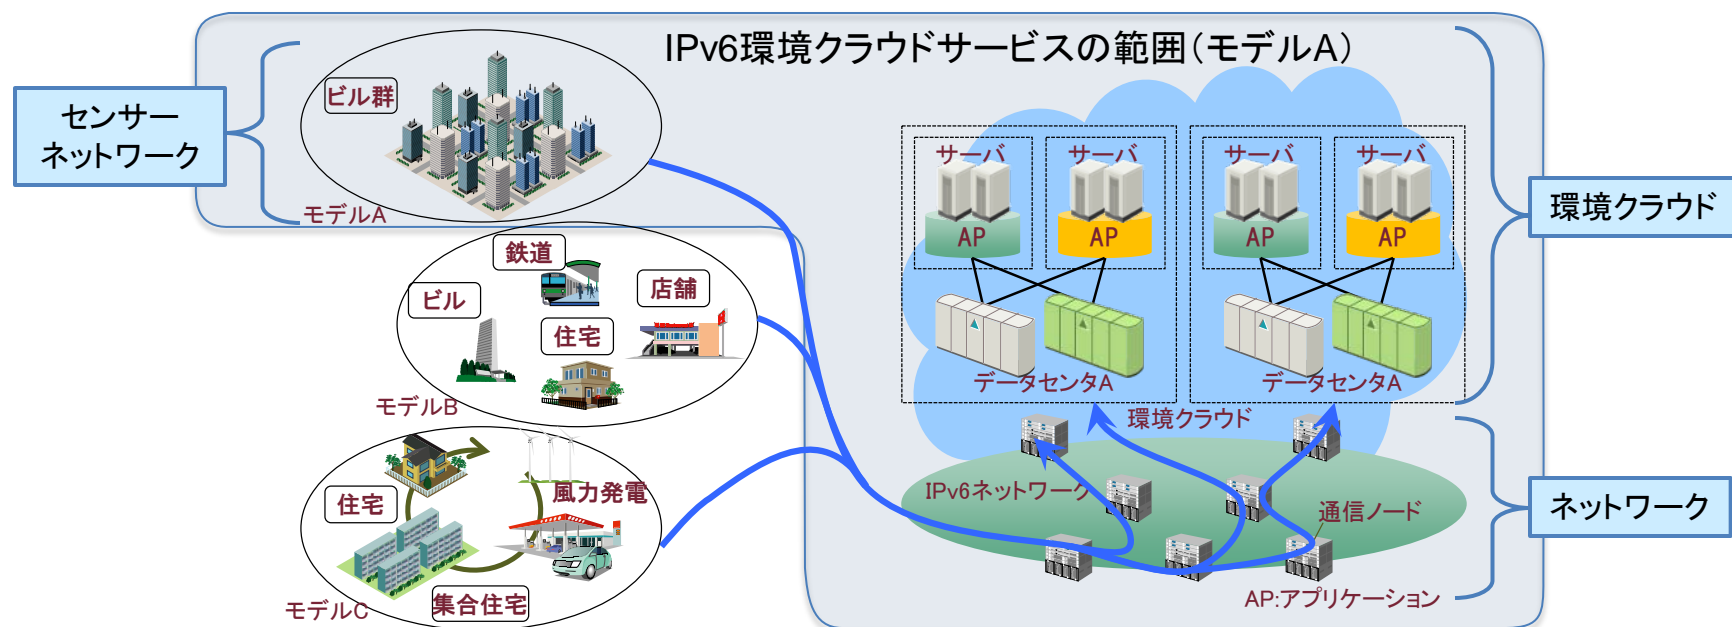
IPv6環境クラウドサービスの範囲（モデルA）

センサーネットワーク

ビル群

モデルA

サーバ
AP
サーバ
AP
サーバ
AP
サーバ
AP

データセンタA
データセンタA

環境クラウド

環境クラウド

鉄道
ビル
店舗
住宅
モデルB

住宅
風力発電
集合住宅
モデルC

IPv6ネットワーク
通信ノード

ネットワーク

AP:アプリケーション